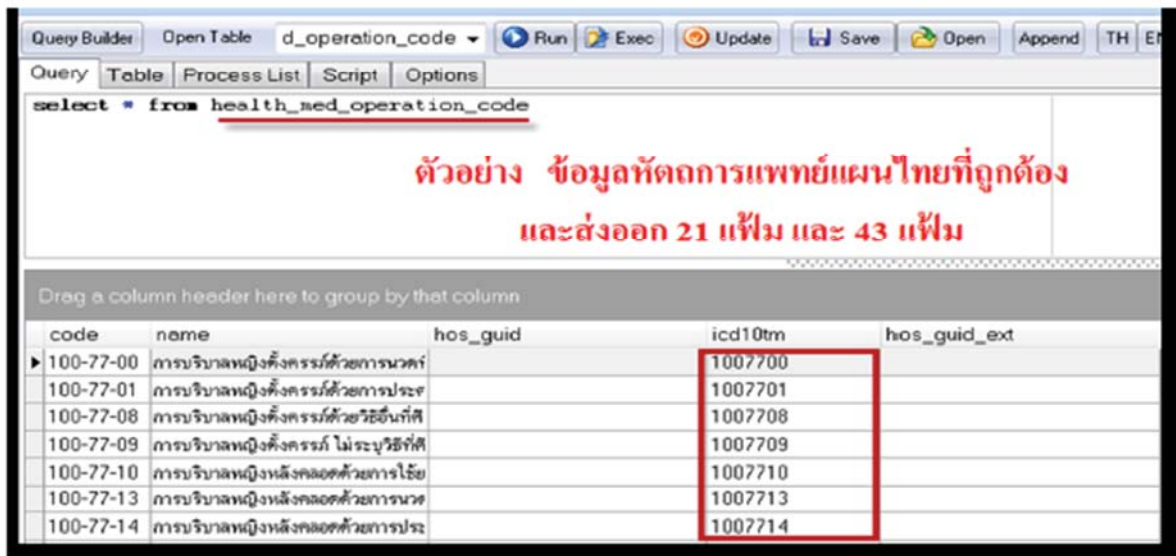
Query Builder Open Table d_operation_code Run Exec Update Save Open Append TH E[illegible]

Query Table Process List Script Options

select * from health_med_operation_code

ตัวอย่าง ข้อมูลหัตถการแพทย์แผนไทยที่ถูกต้อง

และส่งออก 21 แฟ้ม และ 43 แฟ้ม

Drag a column header here to group by that column

| code | name | hos_guid | icd10tm | hos_guid_ext |
|---|---|---|---|---|
| 100-77-00 | การบริบาลหญิงตั้งครรภ์ด้วยการนวด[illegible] | | 1007700 | |
| 100-77-01 | การบริบาลหญิงตั้งครรภ์ด้วยการประ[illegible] | | 1007701 | |
| 100-77-08 | การบริบาลหญิงตั้งครรภ์ด้วยวิธีอื่นที่ศ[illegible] | | 1007708 | |
| 100-77-09 | การบริบาลหญิงตั้งครรภ์ ไม่ระบุวิธีที่ศ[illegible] | | 1007709 | |
| 100-77-10 | การบริบาลหญิงหลังคลอดด้วยการใช้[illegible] | | 1007710 | |
| 100-77-13 | การบริบาลหญิงหลังคลอดด้วยการนวด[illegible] | | 1007713 | |
| 100-77-14 | การบริบาลหญิงหลังคลอดด้วยการประ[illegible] | | 1007714 | |